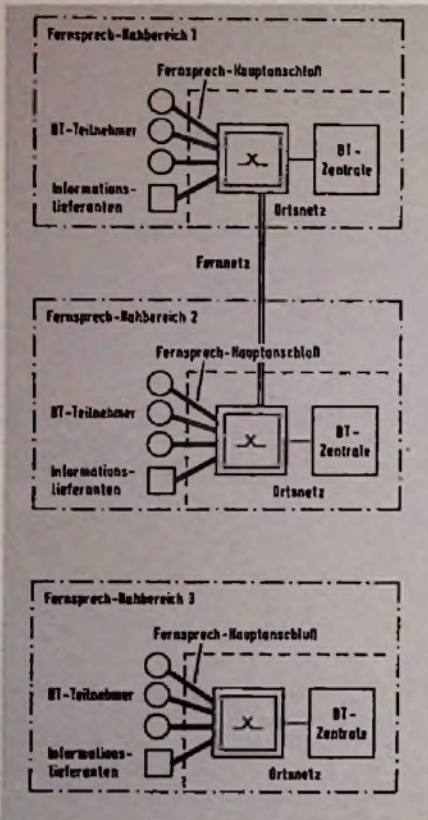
Fernsprech-Nahbereich 1

Fernsprech-Hauptanschluß

BT-Teilnehmer

Informationslieferanten

BT-Zentrale

Ortsnetz

Fernnetz

Fernsprech-Nahbereich 2

Fernsprech-Hauptanschluß

BT-Teilnehmer

Informationslieferanten

BT-Zentrale

Ortsnetz

Fernsprech-Nahbereich 3

Fernsprech-Hauptanschluß

BT-Teilnehmer

Informationslieferanten

BT-Zentrale

Ortsnetz